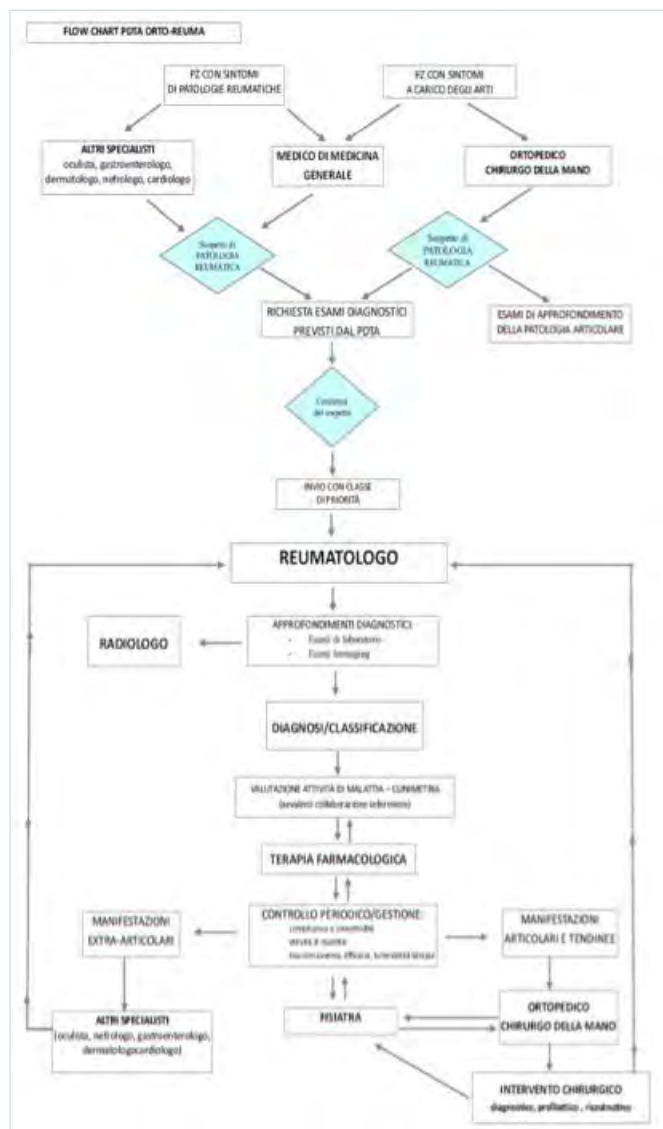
FLOW CHART PDTA ORTO-REUMA

PZ CON SINTOMI DI PATOLOGIE REUMATICHE

PZ CON SINTOMI A CARICO DEGLI ARTI

ALTRI SPECIALISTI
oculista, gastroenterologo, dermatologo, nefrologo, cardiologo

MEDICO DI MEDICINA GENERALE

ORTOPEDICO
CHIRURGO DELLA MANO

Sospetto di PATOLOGIA REUMATICA

Sospetto di PATOLOGIA REUMATICA

RICHIESTA ESAMI DIAGNOSTICI PREVISTI DAL PDTA

ESAMI DI APPROFONDIMENTO DELLA PATOLOGIA ARTICOLARE

Conferma del sospetto

INVIO CON CLASSE DI PRIORITÀ

REUMATOLOGO

APPROFONDIMENTI DIAGNOSTICI
- Esami di laboratorio
- Esami Imaging

RADIOLOGO

DIAGNOSI/CLASSIFICAZIONE

VALUTAZIONE ATTIVITÀ DI MALATTIA – CLINIMETRIA
(eventuale collaborazione infermiere)

TERAPIA FARMACOLOGICA

CONTROLLO PERIODICO/GESTIONE:
compliance e aderenza
screening
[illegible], efficacia, tollerabilità terapia

MANIFESTAZIONI EXTRA-ARTICOLARI

MANIFESTAZIONI ARTICOLARI E TENDINEE

ORTOPEDICO
CHIRURGO DELLA MANO

ALTRI SPECIALISTI
(oculista, nefrologo, gastroenterologo, dermatologo,cardiologo)

FISIATRA

INTERVENTO CHIRURGICO
diagnostico, profilattico, ricostruttivo